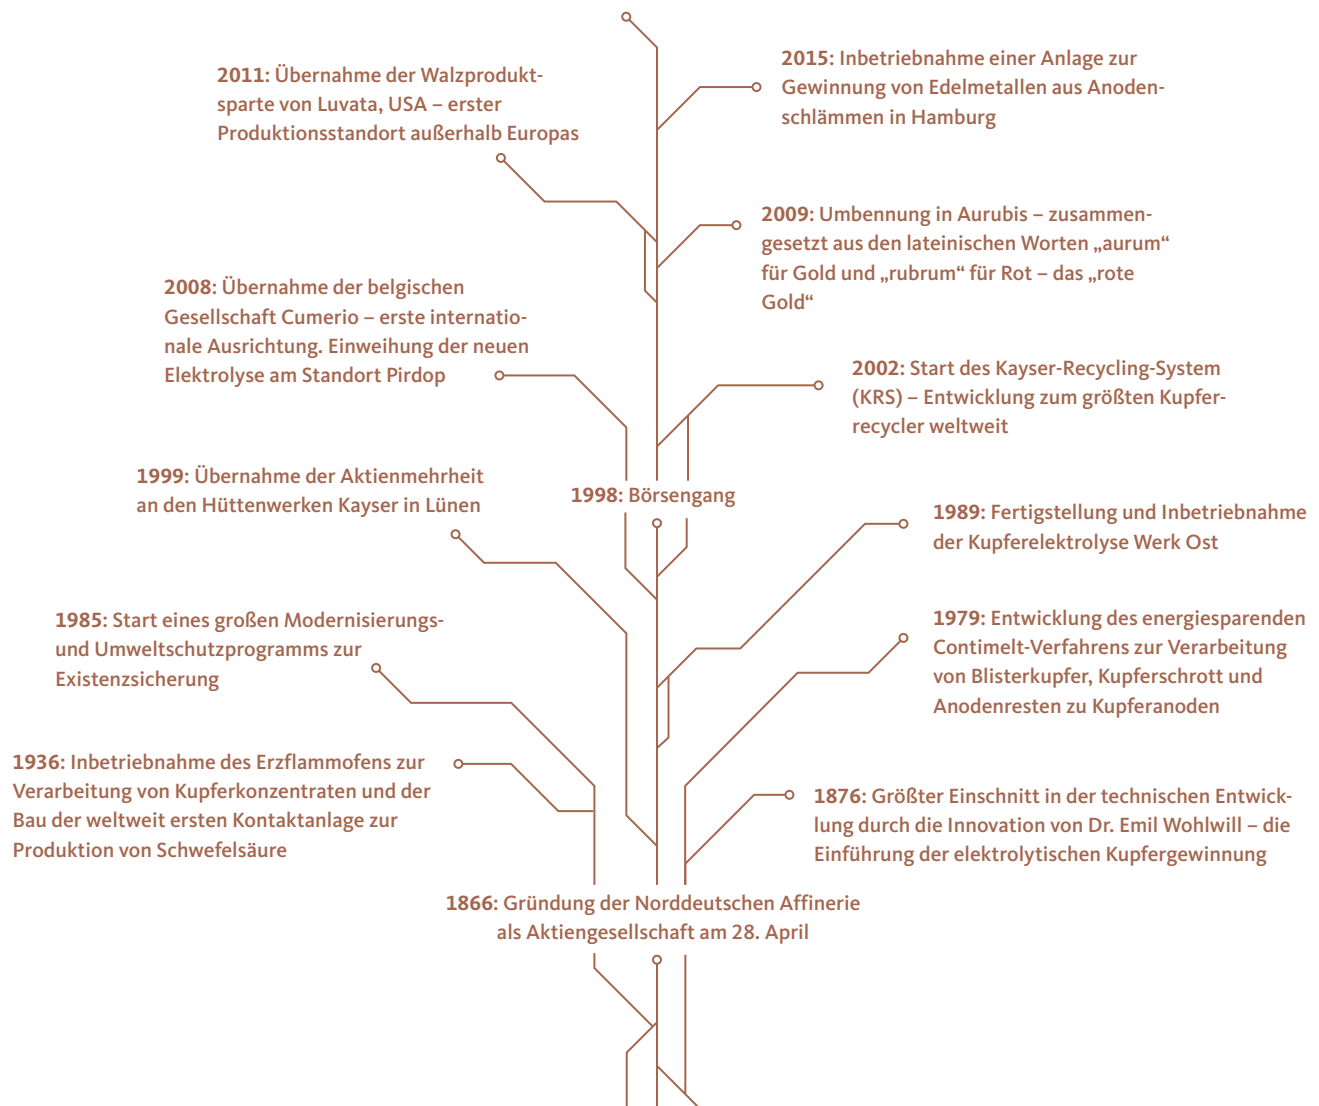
2015: Inbetriebnahme einer Anlage zur Gewinnung von Edelmetallen aus Anodenschlämmen in Hamburg

2011: Übernahme der Walzproduktsparte von Luvata, USA – erster Produktionsstandort außerhalb Europas

2009: Umbennung in Aurubis – zusammengesetzt aus den lateinischen Worten „aurum“ für Gold und „rubrum“ für Rot – das „rote Gold“

2008: Übernahme der belgischen Gesellschaft Cumerio – erste internationale Ausrichtung. Einweihung der neuen Elektrolyse am Standort Pirdop

2002: Start des Kayser-Recycling-System (KRS) – Entwicklung zum größten Kupferrecycler weltweit

1999: Übernahme der Aktienmehrheit an den Hüttenwerken Kayser in Lünen

1998: Börsengang

1989: Fertigstellung und Inbetriebnahme der Kupferelektrolyse Werk Ost

1985: Start eines großen Modernisierungs- und Umweltschutzprogramms zur Existenzsicherung

1979: Entwicklung des energiesparenden Contimelt-Verfahrens zur Verarbeitung von Blisterkupfer, Kupferschrott und Anodenresten zu Kupferanoden

1936: Inbetriebnahme des Erzflammofens zur Verarbeitung von Kupferkonzentraten und der Bau der weltweit ersten Kontaktanlage zur Produktion von Schwefelsäure

1876: Größter Einschnitt in der technischen Entwicklung durch die Innovation von Dr. Emil Wohlwill – die Einführung der elektrolytischen Kupfergewinnung

1866: Gründung der Norddeutschen Affinerie als Aktiengesellschaft am 28. April